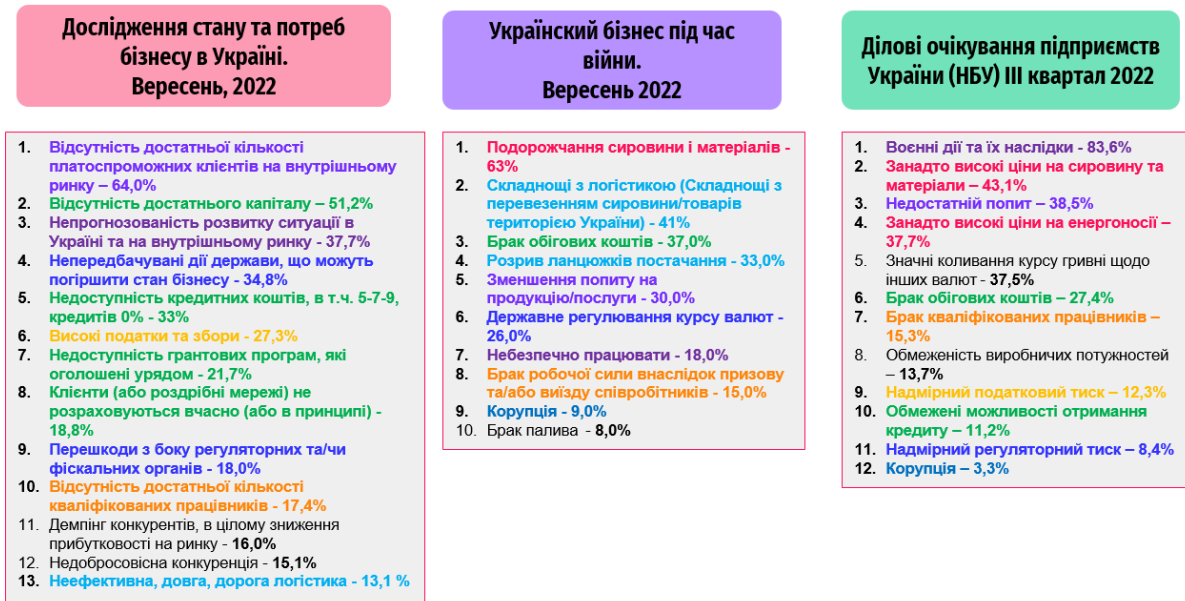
Дослідження стану та потреб бізнесу в Україні. Вересень, 2022

1. Відсутність достатньої кількості платоспроможних клієнтів на внутрішньому ринку – 64,0%
2. Відсутність достатнього капіталу – 51,2%
3. Непрогнозованість розвитку ситуації в Україні та на внутрішньому ринку - 37,7%
4. Непередбачувані дії держави, що можуть погіршити стан бізнесу – 34,8%
5. Недоступність кредитних коштів, в т.ч. 5-7-9, кредитів 0% - 33%
6. Високі податки та збори - 27,3%
7. Недоступність грантових програм, які оголошені урядом – 21,7%
8. Клієнти (або роздрібні мережі) не розраховуються вчасно (або в принципі) - 18,8%
9. Перешкоди з боку регуляторних та/чи фіскальних органів - 18,0%
10. Відсутність достатньої кількості кваліфікованих працівників - 17,4%
11. Демпінг конкурентів, в цілому зниження прибутковості на ринку - 16,0%
12. Недобросовісна конкуренція - 15,1%
13. Неефективна, довга, дорога логістика - 13,1 %

Українский бізнес під час війни. Вересень 2022

1. Подорожчання сировини і матеріалів - 63%
2. Складнощі з логістикою (Складнощі з перевезенням сировини/товарів територією України) - 41%
3. Брак обігових коштів - 37,0%
4. Розрив ланцюжків постачання - 33,0%
5. Зменшення попиту на продукцію/послуги - 30,0%
6. Державне регулювання курсу валют - 26,0%
7. Небезпечно працювати - 18,0%
8. Брак робочої сили внаслідок призову та/або виїзду співробітників - 15,0%
9. Корупція - 9,0%
10. Брак палива - 8,0%

Ділові очікування підприємств України (НБУ) ІІІ квартал 2022

1. Воєнні дії та їх наслідки - 83,6%
2. Занадто високі ціни на сировину та матеріали – 43,1%
3. Недостатній попит – 38,5%
4. Занадто високі ціни на енергоносії – 37,7%
5. Значні коливання курсу гривні щодо інших валют - 37,5%
6. Брак обігових коштів – 27,4%
7. Брак кваліфікованих працівників – 15,3%
8. Обмеженість виробничих потужностей – 13,7%
9. Надмірний податковий тиск – 12,3%
10. Обмежені можливості отримання кредиту – 11,2%
11. Надмірний регуляторний тиск – 8,4%
12. Корупція – 3,3%